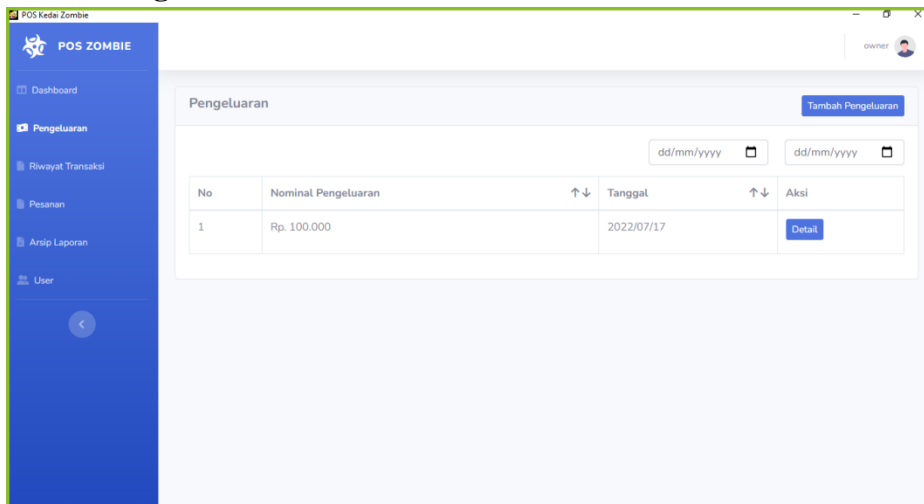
POS Kedai Zombie

POS ZOMBIE

owner

Dashboard

Pengeluaran

Riwayat Transaksi

Pesanan

Arsip Laporan

User

Pengeluaran

Tambah Pengeluaran

dd/mm/yyyy

dd/mm/yyyy

| No | Nominal Pengeluaran ↑↓ | Tanggal ↑↓ | Aksi |
|---|---|---|---|
| 1 | Rp. 100.000 | 2022/07/17 | Detail |